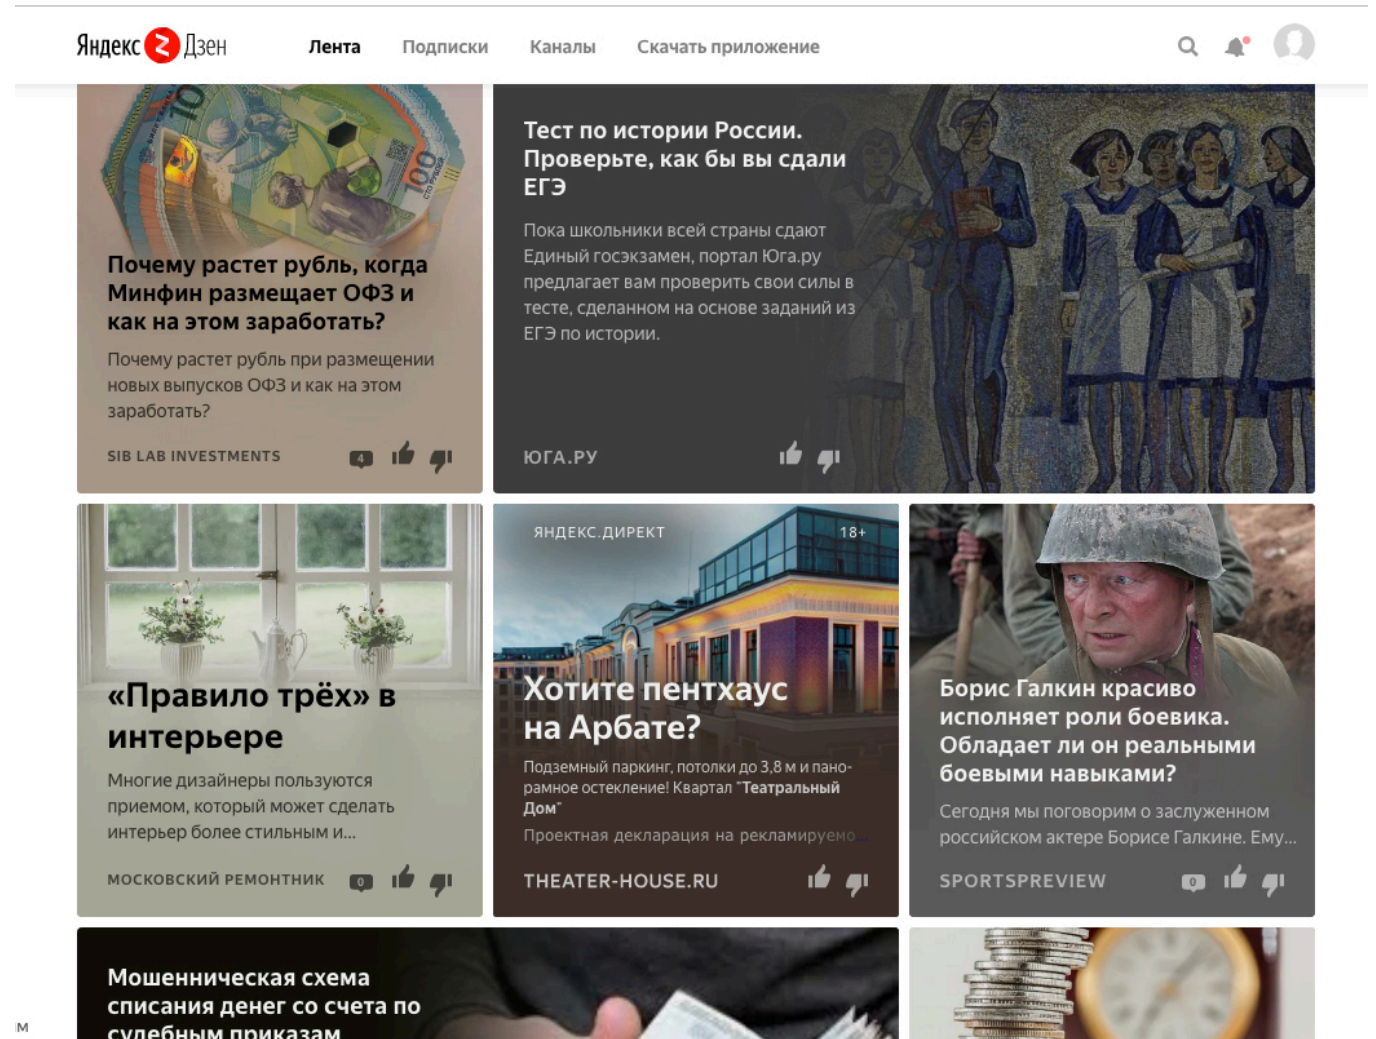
Яндекс Дзен Лента Подписки Каналы Скачать приложение

Почему растет рубль, когда Минфин размещает ОФЗ и как на этом заработать?

Почему растет рубль при размещении новых выпусков ОФЗ и как на этом заработать?

SIB LAB INVESTMENTS 4

Тест по истории России. Проверьте, как бы вы сдали ЕГЭ

Пока школьники всей страны сдают Единый госэкзамен, портал Юга.ру предлагает вам проверить свои силы в тесте, сделанном на основе заданий из ЕГЭ по истории.

ЮГА.РУ

«Правило трёх» в интерьере

Многие дизайнеры пользуются приемом, который может сделать интерьер более стильным и...

МОСКОВСКИЙ РЕМОНТНИК 0

ЯНДЕКС.ДИРЕКТ 18+

Хотите пентхаус на Арбате?

Подземный паркинг, потолки до 3,8 м и панорамное остекление! Квартал "Театральный Дом"

Проектная декларация на рекламируемо...

THEATER-HOUSE.RU

Борис Галкин красиво исполняет роли боевика. Обладает ли он реальными боевыми навыками?

Сегодня мы поговорим о заслуженном российском актере Борисе Галкине. Ему...

SPORTSPREVIEW 0

Мошенническая схема списания денег со счета по судебным приказам

M